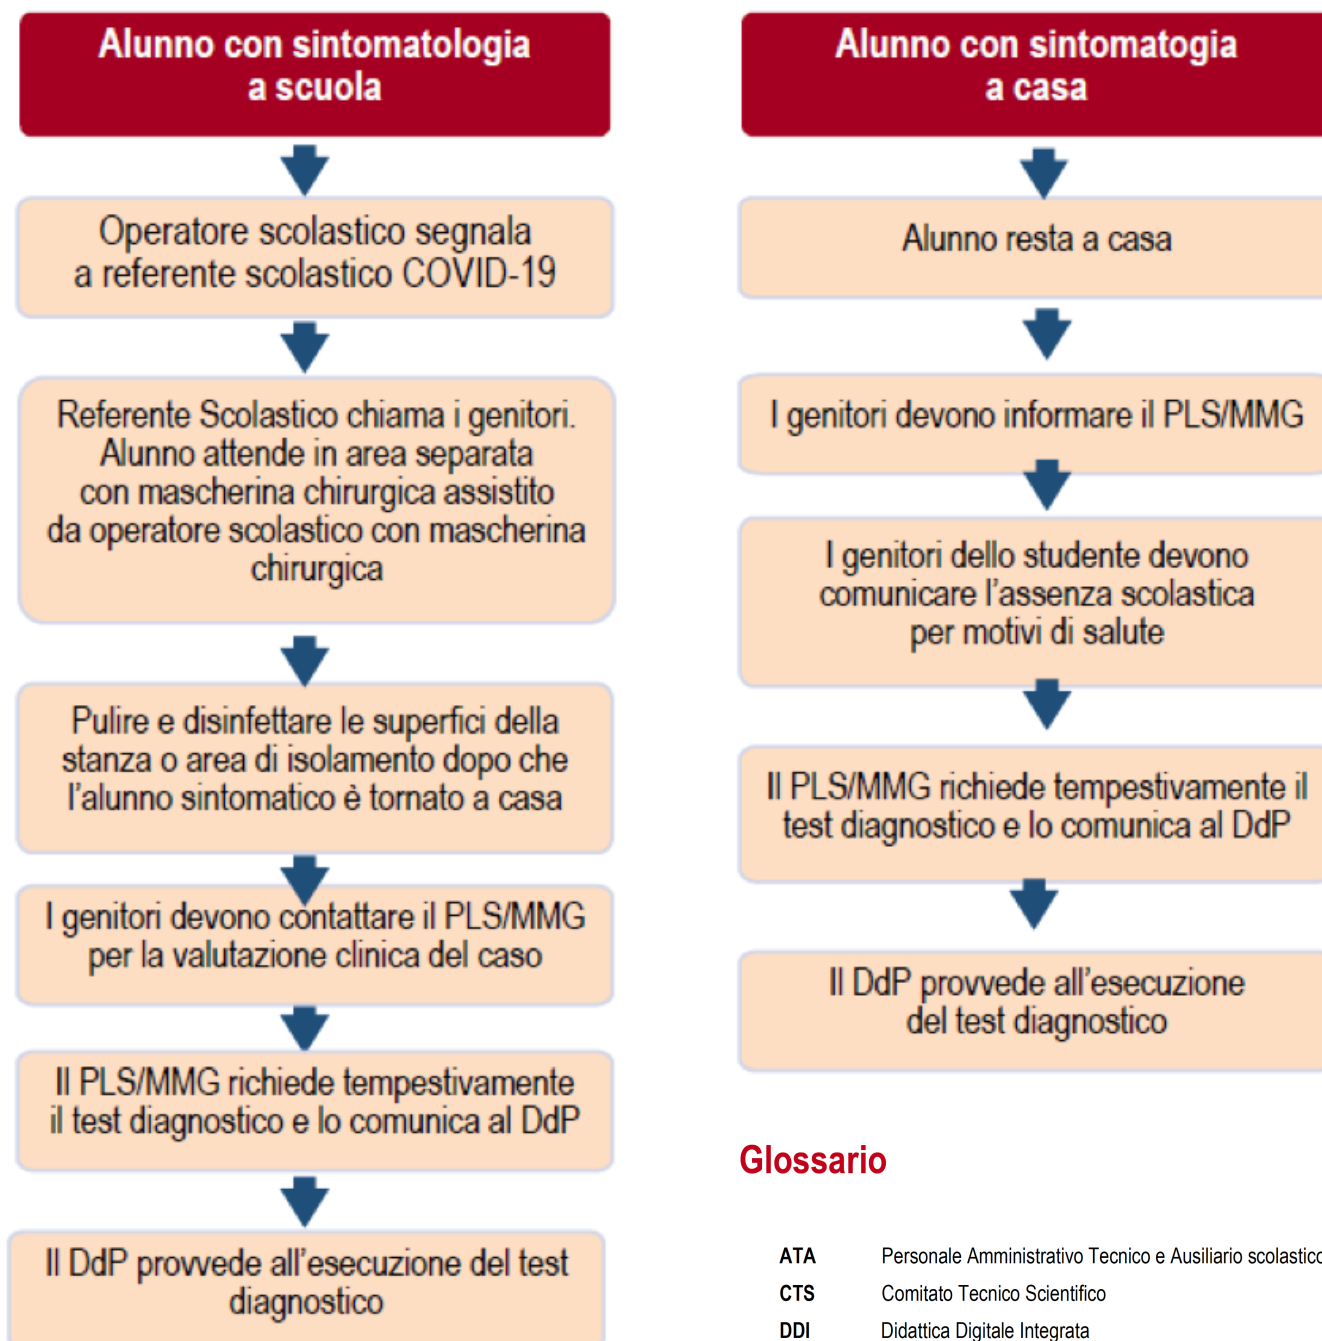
Alunno con sintomatologia a scuola

Operatore scolastico segnala a referente scolastico COVID-19

Referente Scolastico chiama i genitori. Alunno attende in area separata con mascherina chirurgica assistito da operatore scolastico con mascherina chirurgica

Pulire e disinfettare le superfici della stanza o area di isolamento dopo che l'alunno sintomatico è tornato a casa

I genitori devono contattare il PLS/MMG per la valutazione clinica del caso

Il PLS/MMG richiede tempestivamente il test diagnostico e lo comunica al DdP

Il DdP provvede all'esecuzione del test diagnostico

Alunno con sintomatogia a casa

Alunno resta a casa

I genitori devono informare il PLS/MMG

I genitori dello studente devono comunicare l'assenza scolastica per motivi di salute

Il PLS/MMG richiede tempestivamente il test diagnostico e lo comunica al DdP

Il DdP provvede all'esecuzione del test diagnostico

Glossario

ATA Personale Amministrativo Tecnico e Ausiliario scolastic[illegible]
CTS Comitato Tecnico Scientifico
DDI Didattica Digitale Integrata